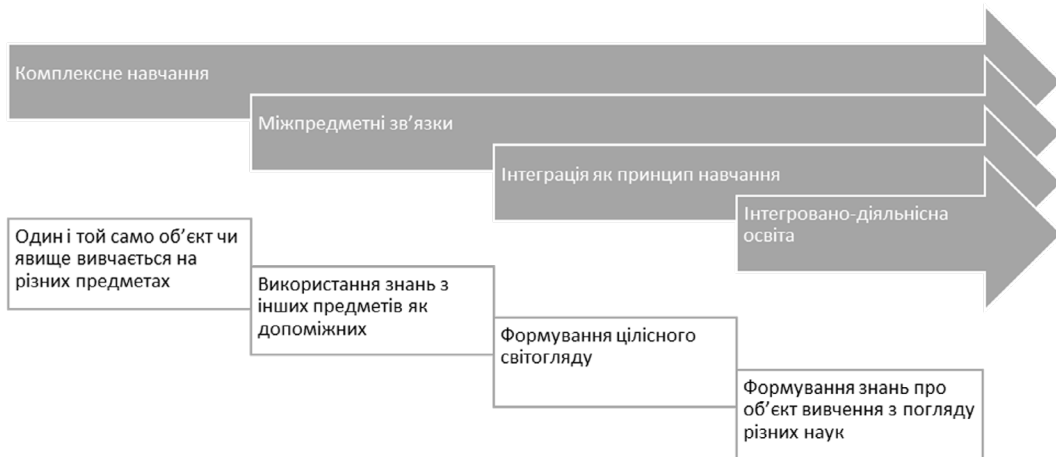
Комплексне навчання

Міжпредметні зв’язки

Інтеграція як принцип навчання

Інтегровано-діяльнісна освіта

Один і той само об’єкт чи явище вивчається на різних предметах

Використання знань з інших предметів як допоміжних

Формування цілісного світогляду

Формування знань про об’єкт вивчення з погляду різних наук